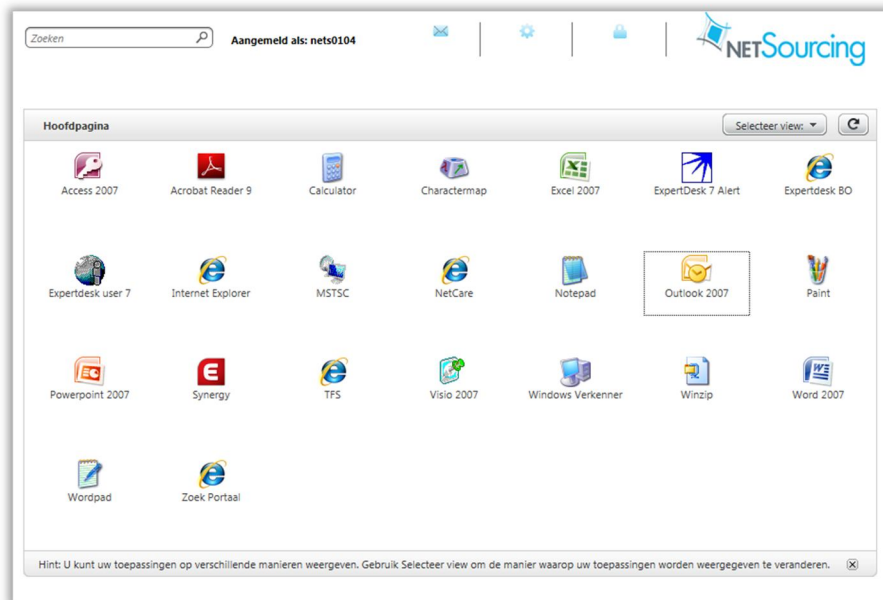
Zoeken

Aangemeld als: nets0104

NETSourcing

Hoofdpagina

Selecteer view:

Access 2007
Acrobat Reader 9
Calculator
Charactermap
Excel 2007
ExpertDesk 7 Alert
Expertdesk BO

Expertdesk user 7
Internet Explorer
MSTSC
NetCare
Notepad
Outlook 2007
Paint

Powerpoint 2007
Synergy
TFS
Visio 2007
Windows Verkenner
Winzip
Word 2007

Wordpad
Zoek Portaal

Hint: U kunt uw toepassingen op verschillende manieren weergeven. Gebruik Selecteer view om de manier waarop uw toepassingen worden weergegeven te veranderen.